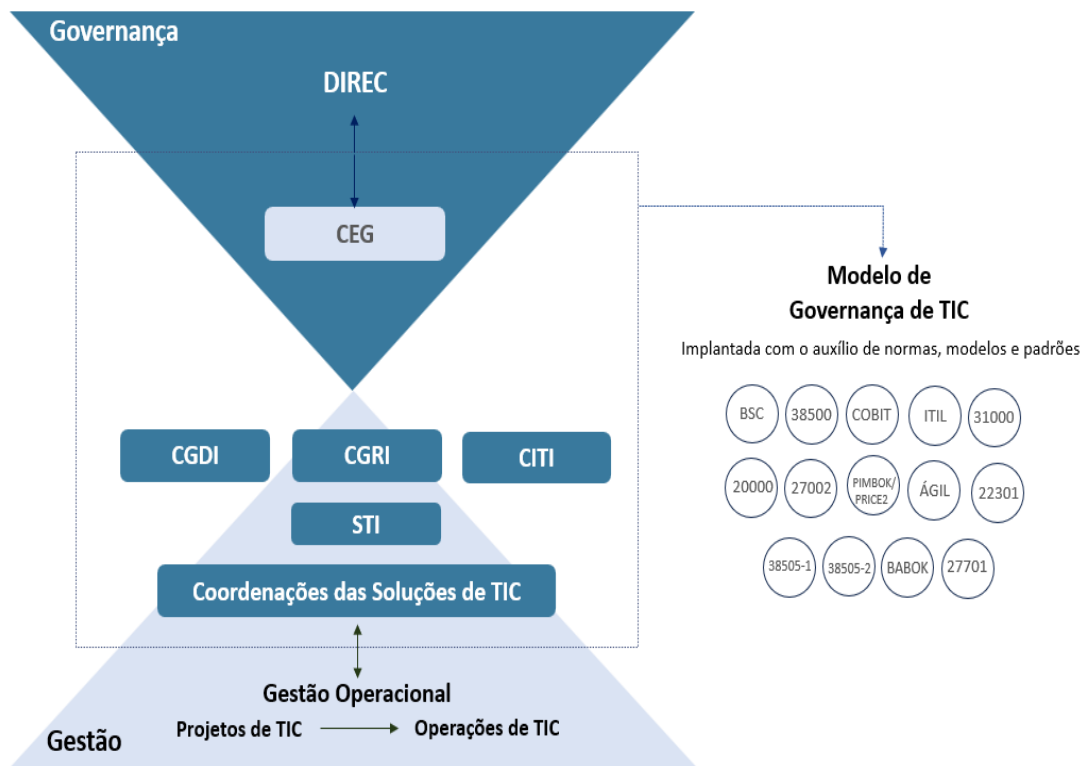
Governança

DIREC

CEG

Modelo de Governança de TIC

Implantada com o auxílio de normas, modelos e padrões

BSC
38500
COBIT
ITIL
31000
20000
27002
PIMBOK/ PRICE2
ÁGIL
22301
38505-1
38505-2
BABOK
27701

CGDI
CGRI
CITI
STI

Coordenações das Soluções de TIC

Gestão Operacional

Projetos de TIC
Operações de TIC

Gestão